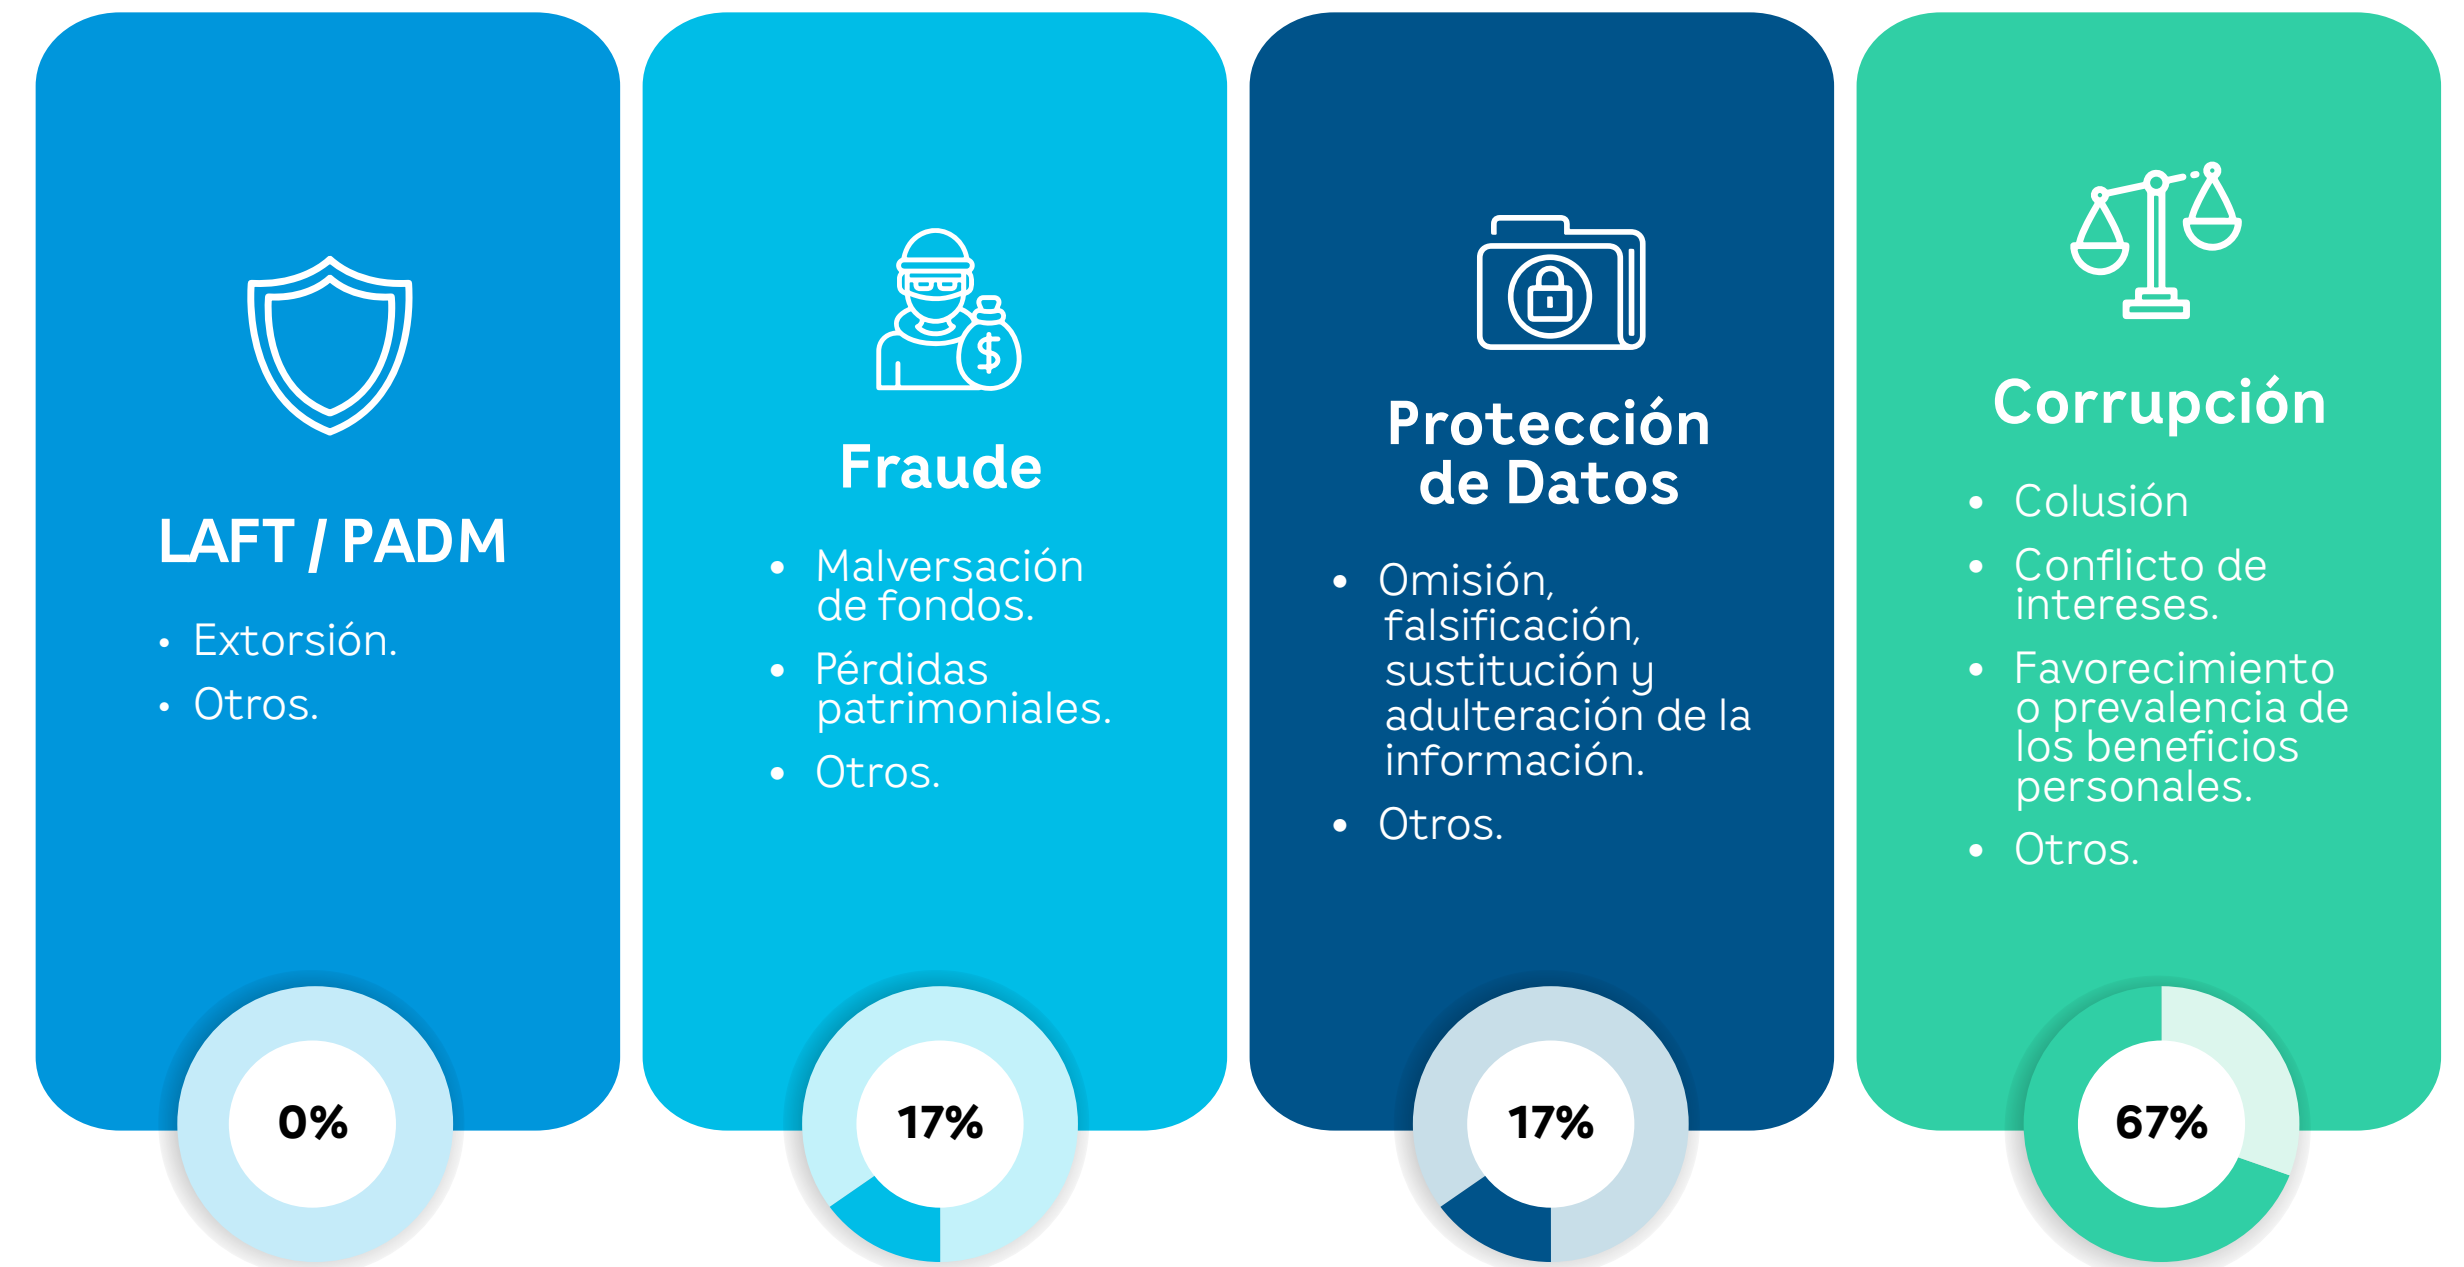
LAFT / PADM

• Extorsión.
• Otros.

0%

Fraude

• Malversación de fondos.
• Pérdidas patrimoniales.
• Otros.

17%

Protección de Datos

• Omisión, falsificación, sustitución y adulteración de la información.
• Otros.

17%

Corrupción

• Colusión
• Conflicto de intereses.
• Favorecimiento o prevalencia de los beneficios personales.
• Otros.

67%